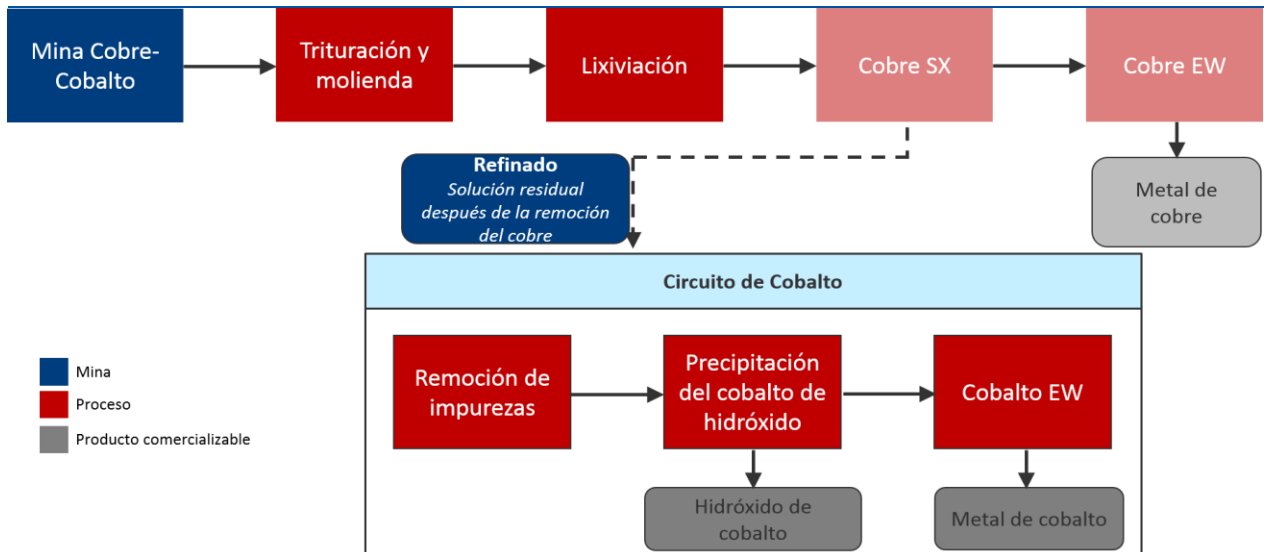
Mina Cobre-Cobalto

Trituración y molienda

Lixiviación

Cobre SX

Cobre EW

Refinado
Solución residual después de la remoción del cobre

Metal de cobre

Circuito de Cobalto

Remoción de impurezas

Precipitación del cobalto de hidróxido

Cobalto EW

Hidróxido de cobalto

Metal de cobalto

Mina
Proceso
Producto comercializable